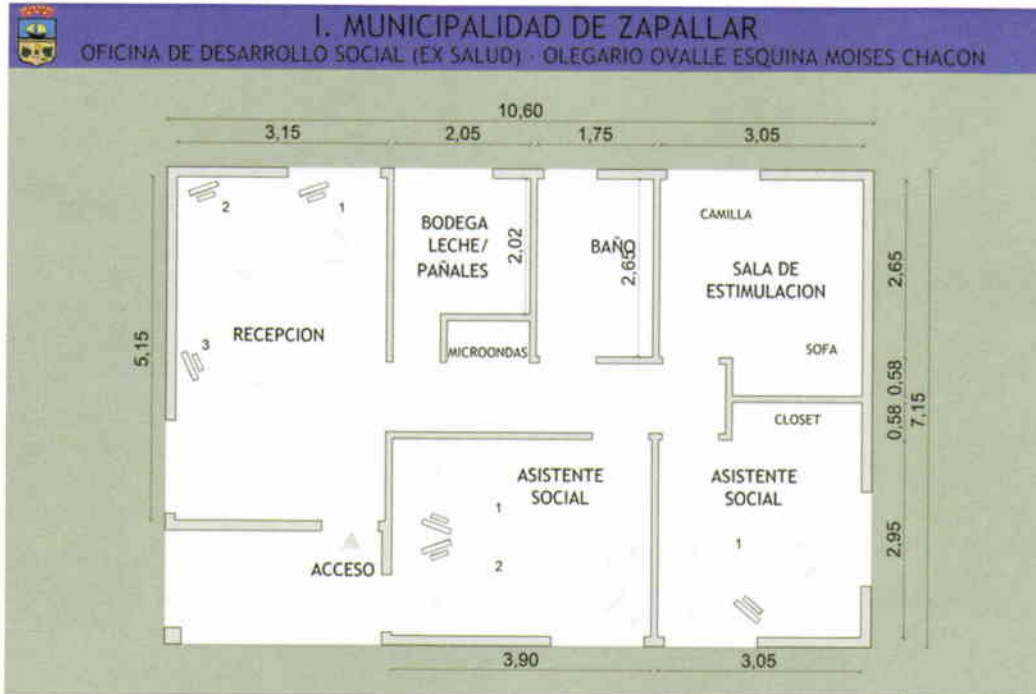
I. MUNICIPALIDAD DE ZAPALLAR
OFICINA DE DESARROLLO SOCIAL (EX SALUD) - OLEGARIO OVALLE ESQUINA MOISES CHACON

10,60
3,15
2,05
1,75
3,05

2
1
BODEGA LECHE/ PAÑALES
2,02
BAÑO
2,65
CAMILLA
SALA DE ESTIMULACION
2,65
5,15
RECEPCION
3
MICROONDAS
SOFA
0,58 0,58
7,15
CLOSET
ASISTENTE SOCIAL
1
ASISTENTE SOCIAL
1
2,95
2
ACCESO
3,90
3,05